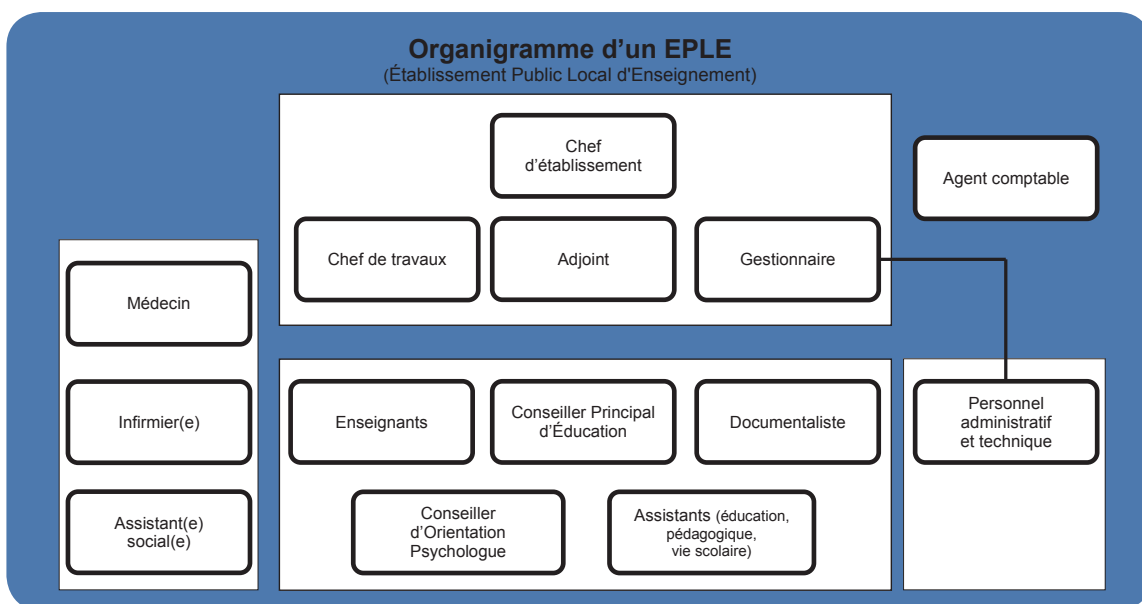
Organigramme d'un EPLE
(Établissement Public Local d'Enseignement)

Chef d'établissement

Agent comptable

Chef de travaux

Adjoint

Gestionnaire

Médecin

Infirmier(e)

Assistant(e) social(e)

Enseignants

Conseiller Principal d'Éducation

Documentaliste

Personnel administratif et technique

Conseiller d'Orientation Psychologue

Assistants (éducation, pédagogique, vie scolaire)